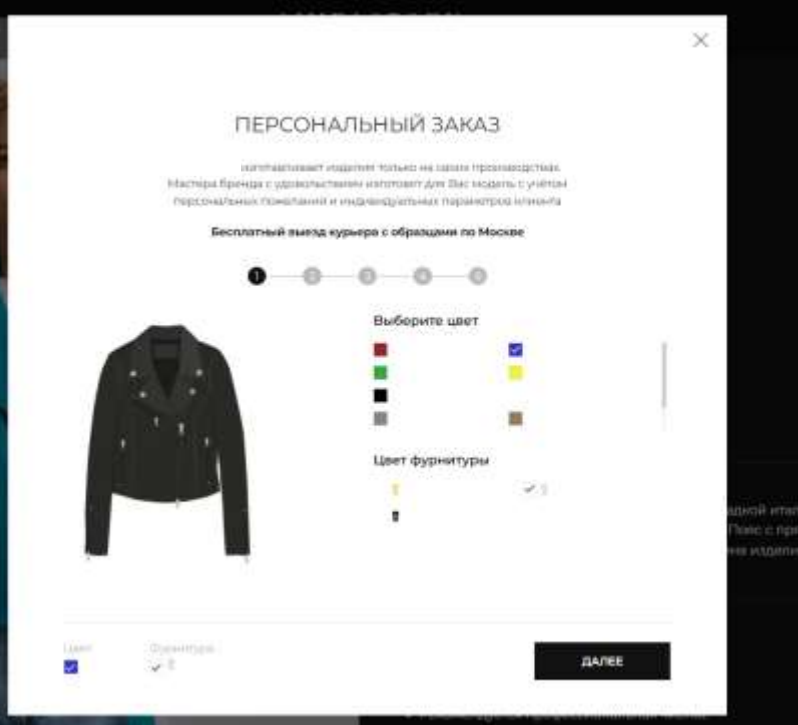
ПЕРСОНАЛЬНЫЙ ЗАКАЗ

изготавливает изделия только на своих производствах. Мастера бренда с удовольствием изготовят для Вас модель с учетом персональных пожеланий и индивидуальных параметров клиента

Бесплатный выезд курьера с образцами по Москве

1 2 3 4 5

Выберите цвет

Цвет фурнитуры

Цвет

Фурнитура

ДАЛЕЕ

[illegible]дкой итал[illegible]
Пояс с пр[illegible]
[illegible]на издели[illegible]